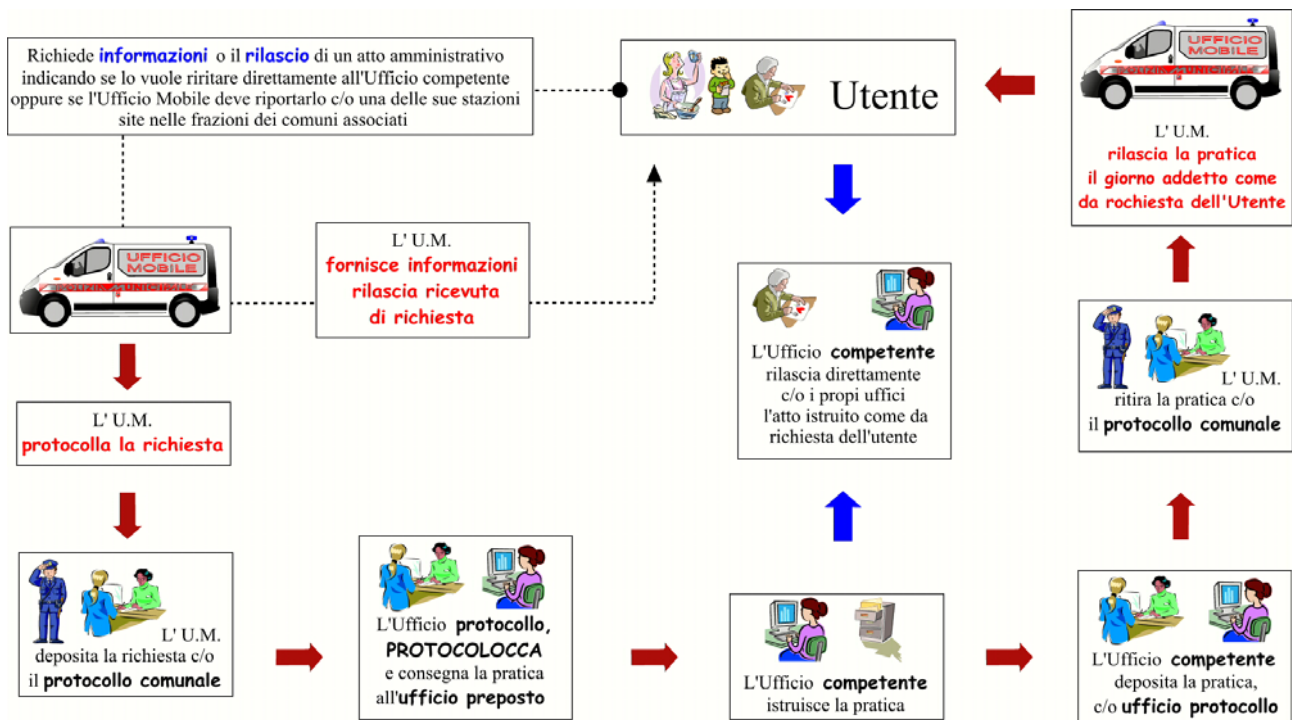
Richiede informazioni o il rilascio di un atto amministrativo indicando se lo vuole ritirare direttamente all'Ufficio competente oppure se l'Ufficio Mobile deve riportarlo c/o una delle sue stazioni site nelle frazioni dei comuni associati

Utente

UFFICIO MOBILE

L' U.M.
rilascia la pratica
il giorno addetto come da rochiesta dell'Utente

UFFICIO MOBILE

L' U.M.
fornisce informazioni
rilascia ricevuta
di richiesta

L'Ufficio competente rilascia direttamente c/o i propi uffici l'atto istruito come da richiesta dell'utente

L' U.M.
ritira la pratica c/o il protocollo comunale

L' U.M.
protocolla la richiesta

L' U.M.
deposita la richiesta c/o il protocollo comunale

L'Ufficio protocollo, PROTOCOLOCCA e consegna la pratica all'ufficio preposto

L'Ufficio competente istruisce la pratica

L'Ufficio competente deposita la pratica, c/o ufficio protocollo